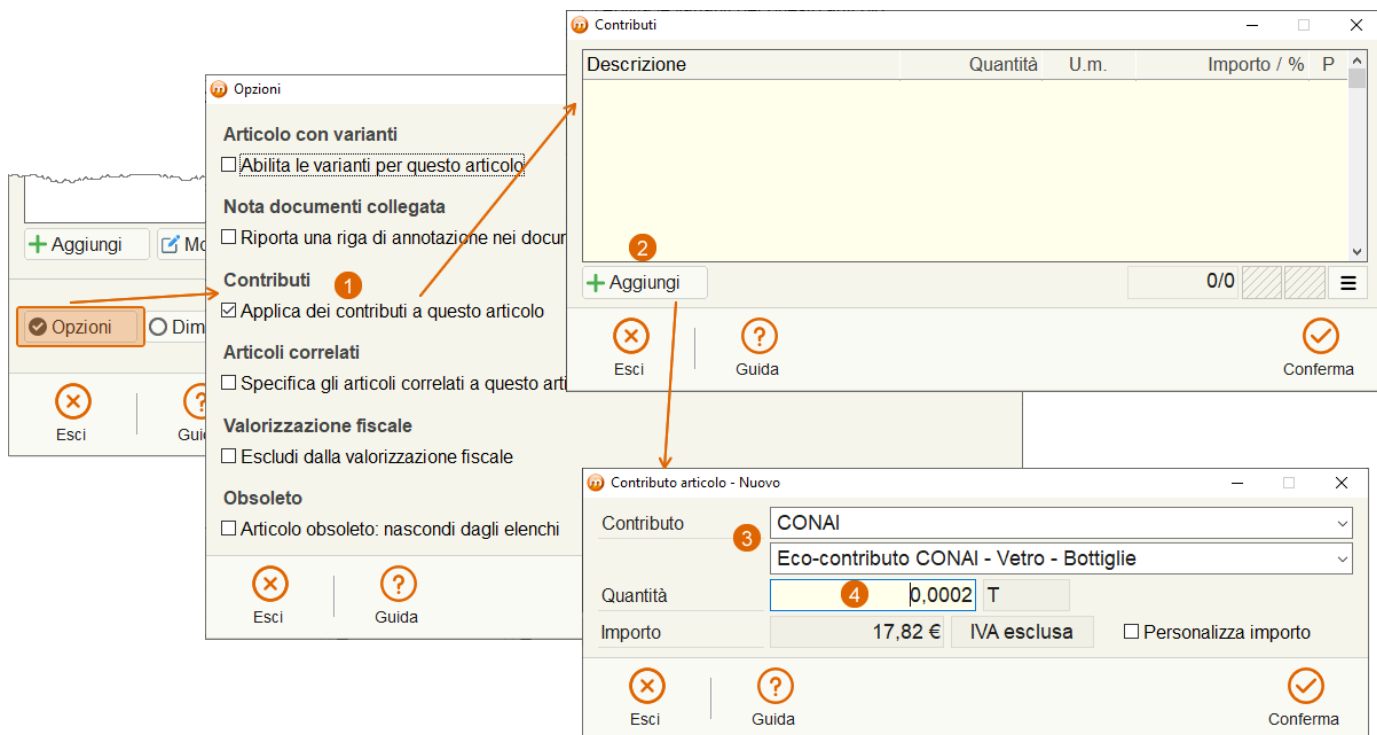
Aggiungi
Mo
Opzioni
Dim
Esci
Gui

Opzioni
Articolo con varianti
☐ Abilita le varianti per questo articolo
Nota documenti collegata
☐ Riporta una riga di annotazione nei docu
Contributi
1
☑ Applica dei contributi a questo articolo
Articoli correlati
☐ Specifica gli articoli correlati a questo arti
Valorizzazione fiscale
☐ Escludi dalla valorizzazione fiscale
Obsoleto
☐ Articolo obsoleto: nascondi dagli elenchi
Esci
Guida

Contributi
| Descrizione | Quantità | U.m. | Importo / % | P |
|---|---|---|---|---|
2
Aggiungi
0/0
Esci
Guida
Conferma

Contributo articolo - Nuovo
Contributo
3
CONAI
Eco-contributo CONAI - Vetro - Bottiglie
Quantità
4
0,0002
T
Importo
17,82 €
IVA esclusa
☐ Personalizza importo
Esci
Guida
Conferma